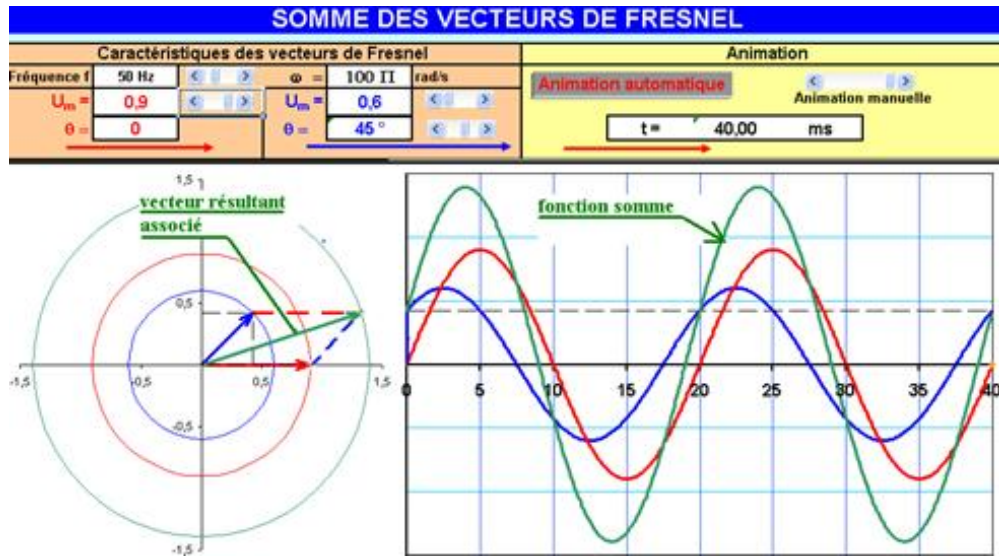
SOMME DES VECTEURS DE FRESNEL

Caractéristiques des vecteurs de Fresnel

Fréquence f | 50 Hz | ω = | 100 Π | rad/s

$U_m$ = | 0,9 | $U_m$ = | 0,6

θ = | 0 | θ = | 45 °

Animation

Animation automatique

Animation manuelle

t = 40,00 ms

1,5

vecteur résultant associé

0,5

-1,5

-0,5

0,5

1,5

-0,5

-1,5

fonction somme

0

5

10

15

20

25

30

35

40